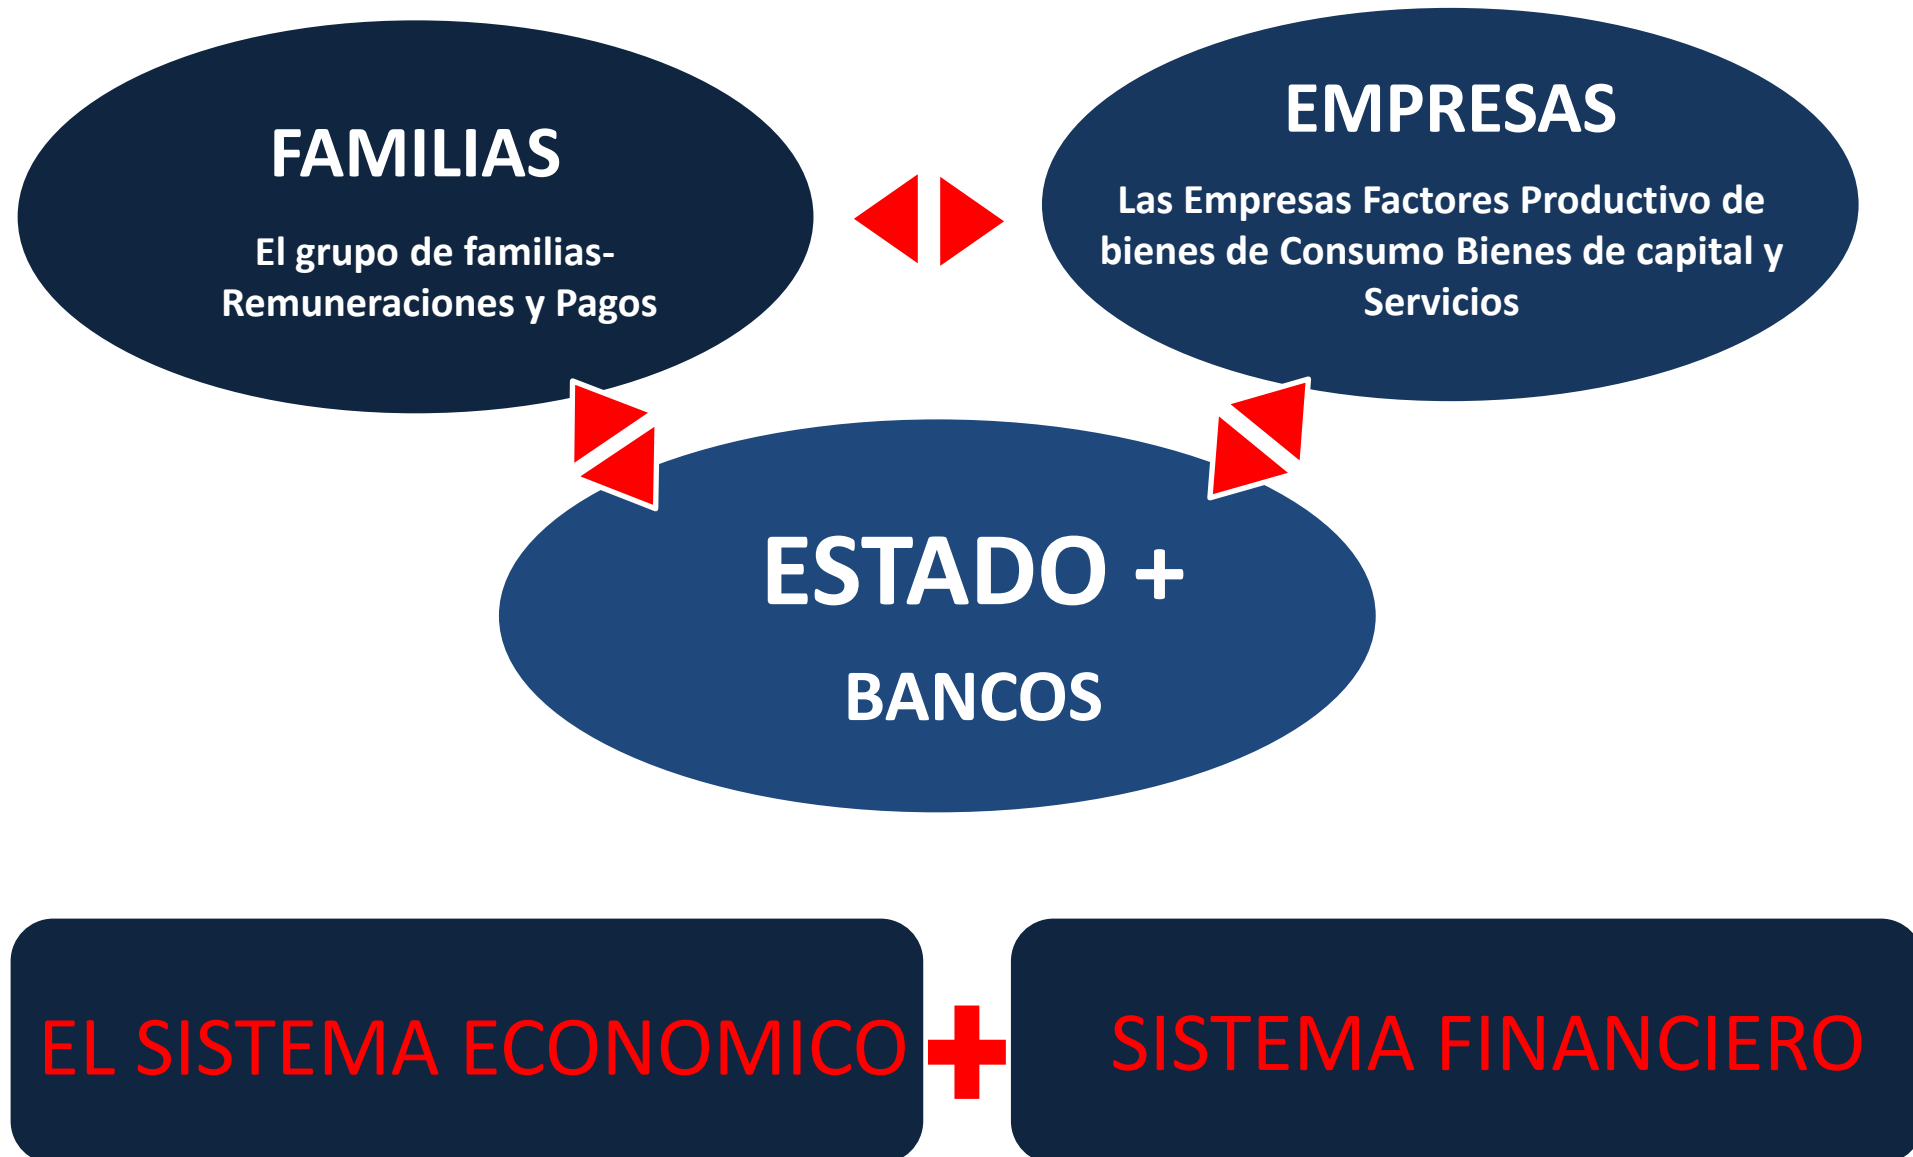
FAMILIAS

El grupo de familias- Remuneraciones y Pagos

EMPRESAS

Las Empresas Factores Productivo de bienes de Consumo Bienes de capital y Servicios

ESTADO +

BANCOS

EL SISTEMA ECONOMICO

SISTEMA FINANCIERO